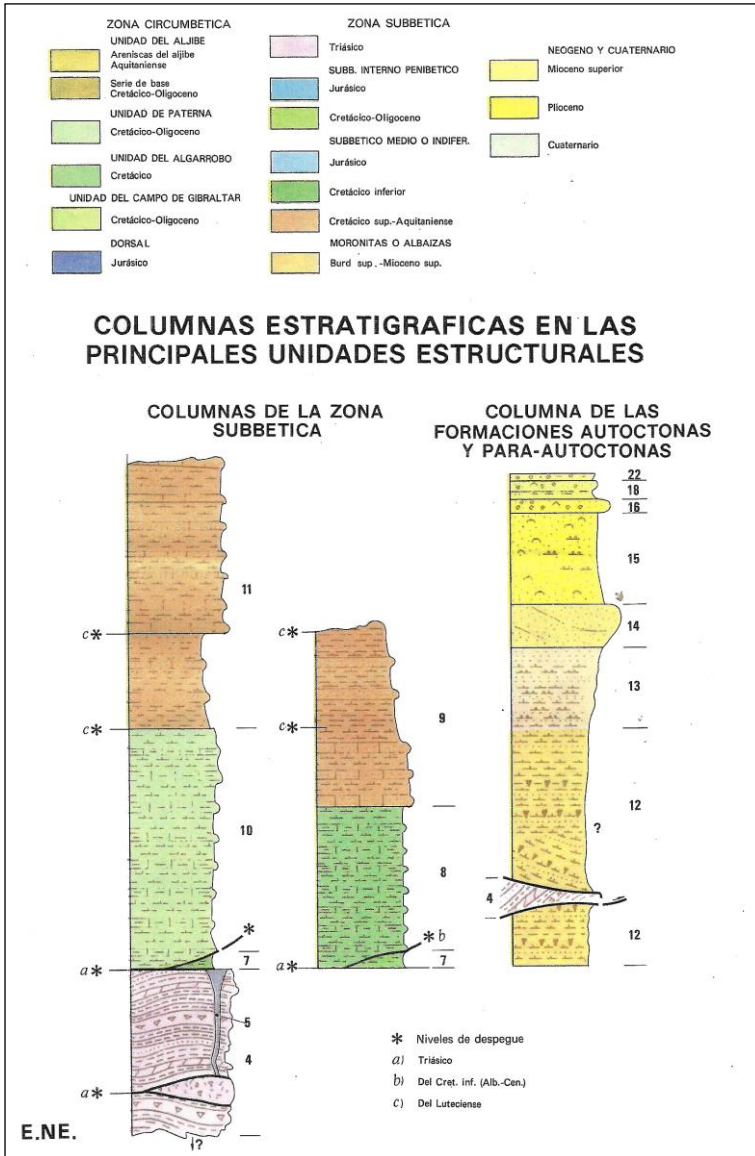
ZONA CIRCUMBETICA

UNIDAD DEL ALJIBE
Areniscas del aljibe Aquitaniense

Serie de base Cretácico-Oligoceno

UNIDAD DE PATERNA
Cretácico-Oligoceno

UNIDAD DEL ALGARROBO
Cretácico

UNIDAD DEL CAMPO DE GIBRALTAR
Cretácico-Oligoceno

DORSAL
Jurásico

ZONA SUBBETICA

Triásico

SUBB. INTERNO PENIBETICO
Jurásico

Cretácico-Oligoceno

SUBBETICO MEDIO O INDIFER.
Jurásico

Cretácico inferior

Cretácico sup.-Aquitaniense

MORONITAS O ALBAIZAS
Burd sup.-Mioceno sup.

NEOGENO Y CUATERNARIO
Mioceno superior

Plioceno

Cuaternario

COLUMNAS ESTRATIGRAFICAS EN LAS PRINCIPALES UNIDADES ESTRUCTURALES

COLUMNAS DE LA ZONA SUBBETICA

11
$c*$
$c*$
10
$*$
$a*$
7
5
4
$a*$
¿?

$c*$
$c*$
9
8
$*b$
$a*$
7

COLUMNA DE LAS FORMACIONES AUTOCTONAS Y PARA-AUTOCTONAS

22
18
16
15
14
13
12
?
4
12

$*$ Niveles de despegue
$a)$ Triásico
$b)$ Del Cret. inf. (Alb.-Cen.)
$c)$ Del Luteciense

E.NE.